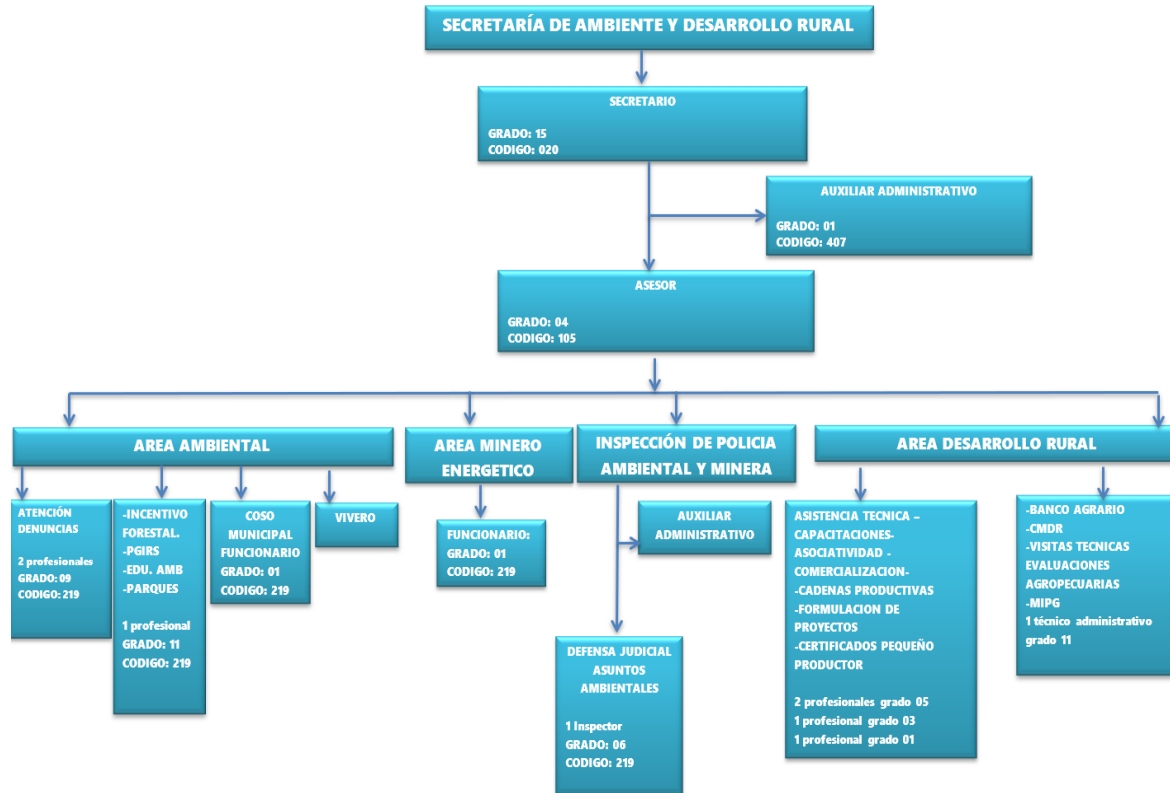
SECRETARÍA DE AMBIENTE Y DESARROLLO RURAL

SECRETARIO

GRADO: 15
CODIGO: 020

AUXILIAR ADMINISTRATIVO

GRADO: 01
CODIGO: 407

ASESOR

GRADO: 04
CODIGO: 105

AREA AMBIENTAL

ATENCIÓN DENUNCIAS

2 profesionales
GRADO: 09
CODIGO: 219

-INCENTIVO FORESTAL.
-PGIRS
-EDU. AMB
-PARQUES

1 profesional
GRADO: 11
CODIGO: 219

COSO MUNICIPAL
FUNCIONARIO
GRADO: 01
CODIGO: 219

VIVERO

AREA MINERO ENERGETICO

FUNCIONARIO:
GRADO: 01
CODIGO: 219

INSPECCIÓN DE POLICIA AMBIENTAL Y MINERA

AUXILIAR ADMINISTRATIVO

DEFENSA JUDICIAL ASUNTOS AMBIENTALES

1 Inspector
GRADO: 06
CODIGO: 219

AREA DESARROLLO RURAL

ASISTENCIA TECNICA –
CAPACITACIONES-
ASOCIATIVIDAD -
COMERCIALIZACION-
-CADENAS PRODUCTIVAS
-FORMULACION DE PROYECTOS
-CERTIFICADOS PEQUEÑO PRODUCTOR

2 profesionales grado 05
1 profesional grado 03
1 profesional grado 01

-BANCO AGRARIO
-CMDR
-VISITAS TECNICAS EVALUACIONES AGROPECUARIAS
-MIPG
1 técnico administrativo grado 11